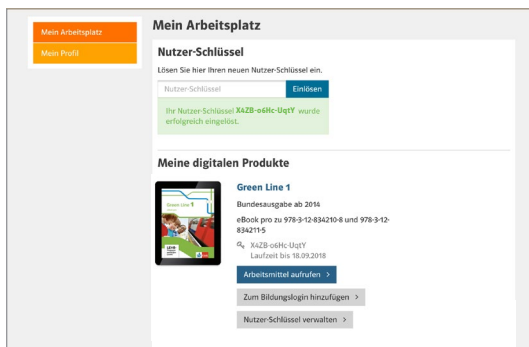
Mein Arbeitsplatz
Mein Profil

Mein Arbeitsplatz

Nutzer-Schlüssel

Lösen Sie hier Ihren neuen Nutzer-Schlüssel ein.

Nutzer-Schlüssel
Einlösen

Ihr Nutzer-Schlüssel X4ZB-o6Hc-UqtY wurde erfolgreich eingelöst.

Meine digitalen Produkte

Green Line 1

Bundesausgabe ab 2014

eBook pro zu 978-3-12-834210-8 und 978-3-12-834211-5

X4ZB-o6Hc-UqtY
Laufzeit bis 18.09.2018

Arbeitsmittel aufrufen >

Zum Bildungslogin hinzufügen >

Nutzer-Schlüssel verwalten >